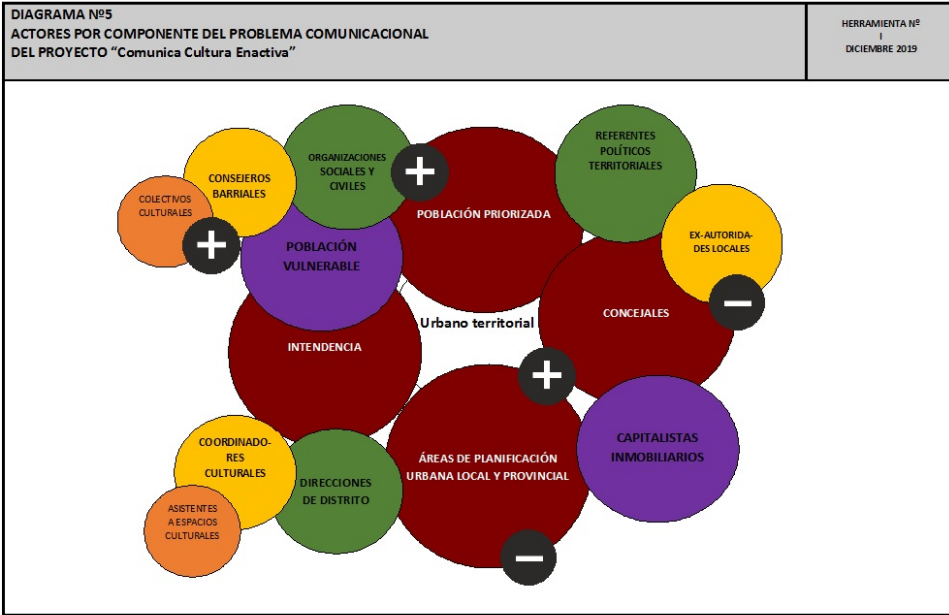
DIAGRAMA Nº5
ACTORES POR COMPONENTE DEL PROBLEMA COMUNICACIONAL DEL PROYECTO “Comunica Cultura Enactiva”

HERRAMIENTA Nº
I
DICIEMBRE 2019

CONSEJEROS BARRIALES

ORGANIZACIONES SOCIALES Y CIVILES

+

REFERENTES POLÍTICOS TERRITORIALES

COLECTIVOS CULTURALES

+

POBLACIÓN PRIORIZADA

EX-AUTORIDADES LOCALES

POBLACIÓN VULNERABLE

CONCEJALES

−

Urbano territorial

INTENDENCIA

+

COORDINADORES CULTURALES

DIRECCIONES DE DISTRITO

ÁREAS DE PLANIFICACIÓN URBANA LOCAL Y PROVINCIAL

CAPITALISTAS INMOBILIARIOS

ASISTENTES A ESPACIOS CULTURALES

−